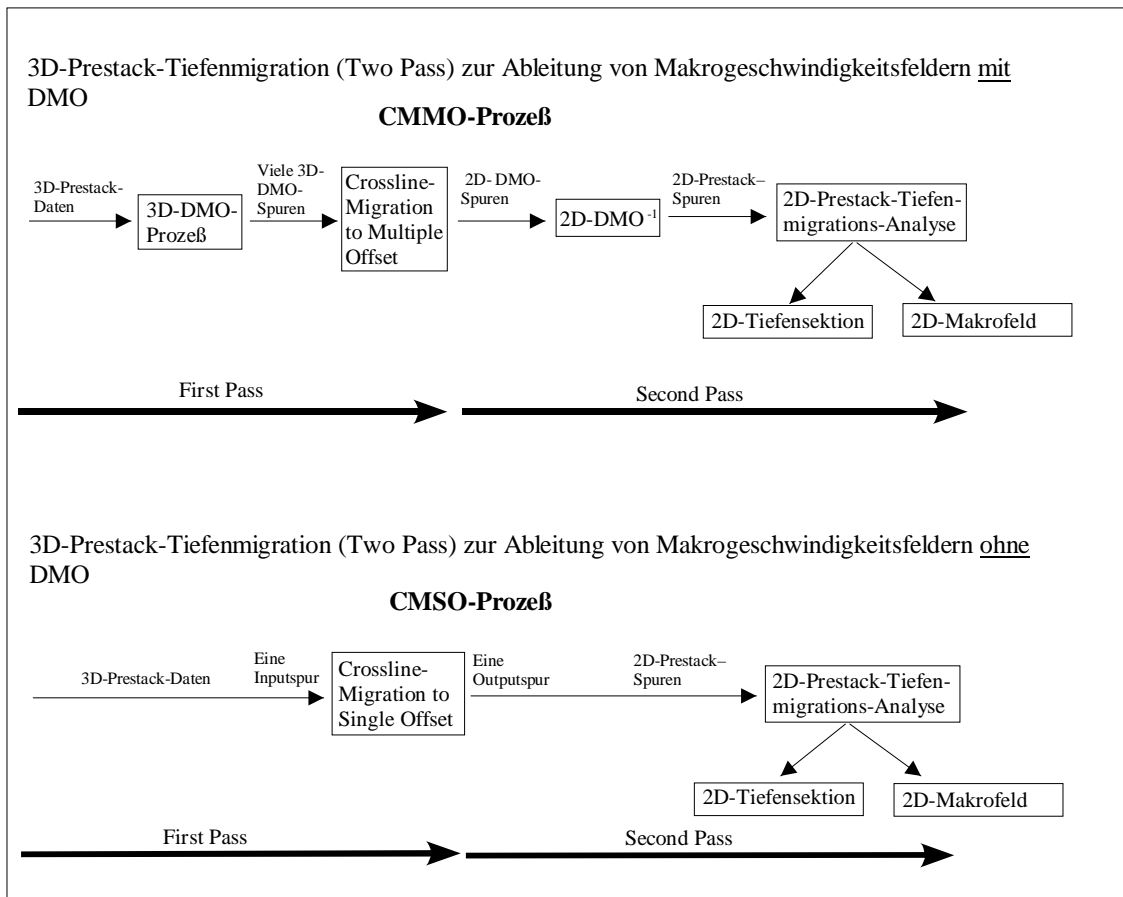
3D-Prestack-Tiefenmigration (Two Pass) zur Ableitung von Makrogeschwindigkeitsfeldern mit DMO

**CMMO-Prozeß**

3D-Prestack-Daten

3D-DMO-Prozeß

Viele 3D-DMO-Spuren

Crossline-Migration to Multiple Offset

2D- DMO-Spuren

2D-DMO $^{-1}$

2D-Prestack–Spuren

2D-Prestack-Tiefenmigrations-Analyse

2D-Tiefensektion

2D-Makrofeld

First Pass

Second Pass

3D-Prestack-Tiefenmigration (Two Pass) zur Ableitung von Makrogeschwindigkeitsfeldern ohne DMO

**CMSO-Prozeß**

3D-Prestack-Daten

Eine Inputspur

Crossline-Migration to Single Offset

Eine Outputspur

2D-Prestack–Spuren

2D-Prestack-Tiefenmigrations-Analyse

2D-Tiefensektion

2D-Makrofeld

First Pass

Second Pass